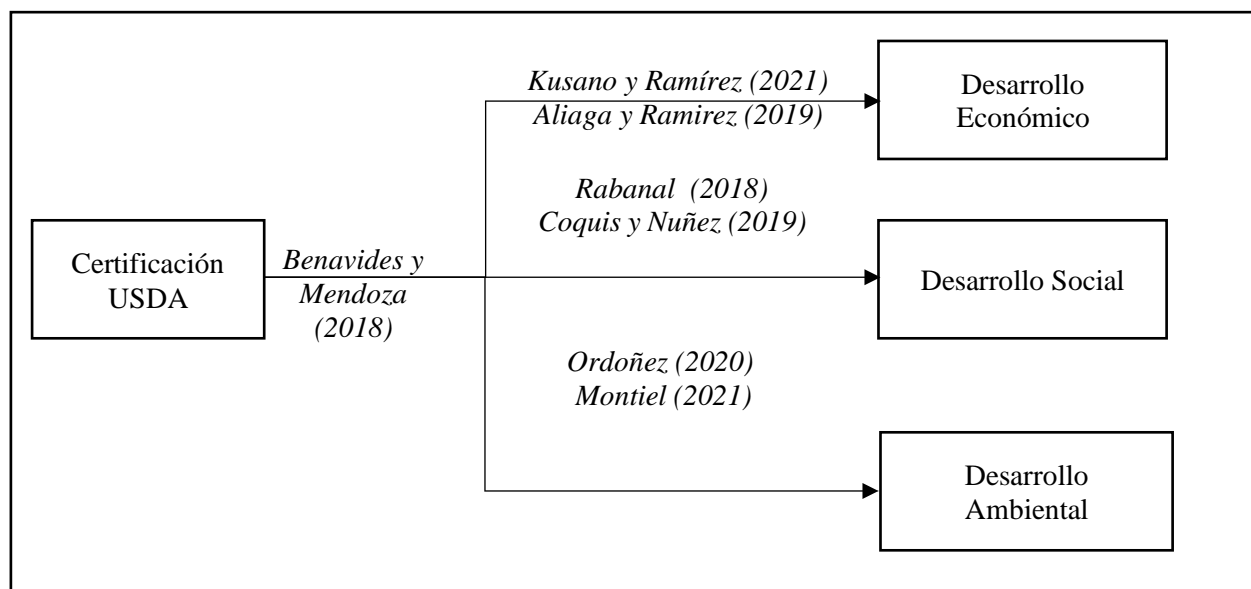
Certificación USDA

Benavides y Mendoza (2018)

Kusano y Ramírez (2021)
Aliaga y Ramirez (2019)

Desarrollo Económico

Rabanal (2018)
Coquis y Nuñez (2019)

Desarrollo Social

Ordoñez (2020)
Montiel (2021)

Desarrollo Ambiental